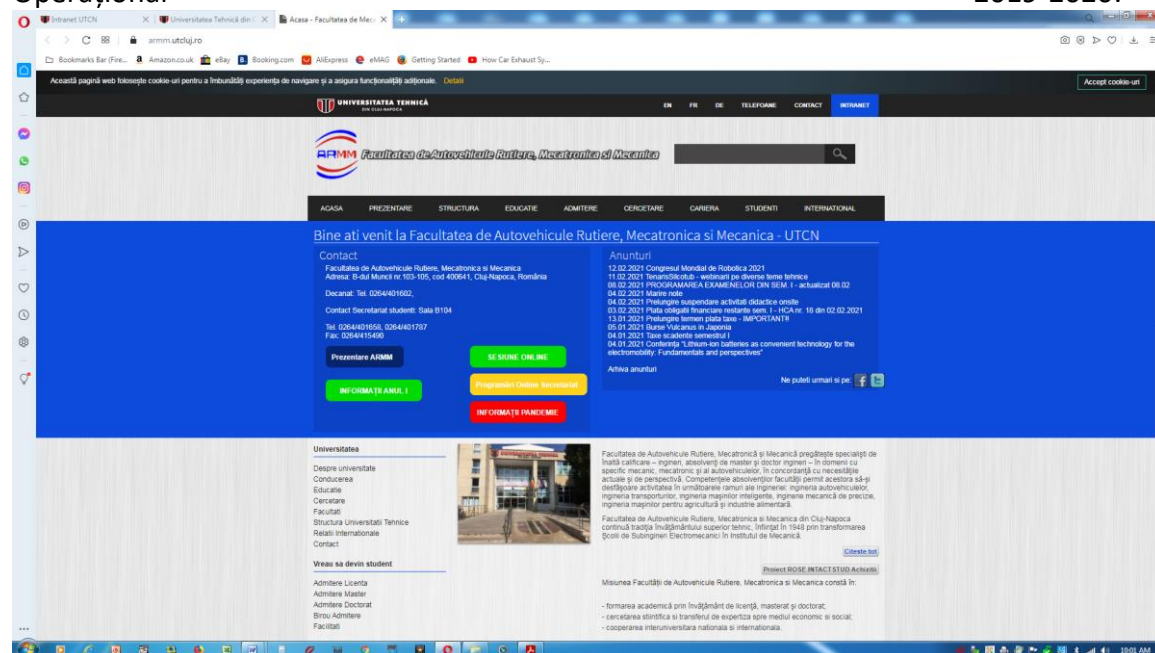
Operațional 2019-2018.

Intranet UTCN
Universitatea Tehnică din C
Acasa - Facultatea de Meca

armm.utcluj.ro

Bookmarks Bar (Fire... Amazon.co.uk eBay Booking.com AliExpress eMAG Getting Started How Car Exhaust Sy...

Această pagină web folosește cookie-uri pentru a îmbunătăți experiența de navigare și a asigura funcționalități adiționale. Detalii
Accept cookie-uri

UNIVERSITATEA TEHNICĂ DIN CLUJ-NAPOCA
EN FR DE TELEFOANE CONTACT INTRANET

ARMM Facultatea de Autovehicule Rutiere, Mecatronica si Mecanica

ACASA PREZENTARE STRUCTURA EDUCATIE ADMITERE CERCETARE CARIERA STUDENTI INTERNATIONAL

Bine ati venit la Facultatea de Autovehicule Rutiere, Mecatronica si Mecanica - UTCN

Contact
Facultatea de Autovehicule Rutiere, Mecatronica si Mecanica
Adresa: B-dul Muncii nr.103-105, cod 400641, Cluj-Napoca, România

Decanat: Tel. 0264/401602,

Contact Secretariat studenti: Sala B104

Tel. 0264/401658, 0264/401787
Fax: 0264/415490

Prezentare ARMM
SESIUNE ONLINE
INFORMAȚII ANUL I
Programări Online Secretariat
INFORMAȚII PANDEMIE

Anunturi
12.02.2021 Congresul Mondial de Robotica 2021
11.02.2021 Tenaris Silcotub - webinarii pe diverse teme tehnice
08.02.2021 PROGRAMAREA EXAMENELOR DIN SEM. I - actualizat 08.02
04.02.2021 Marire note
04.02.2021 Prelungire suspendare activitati didactice onsite
03.02.2021 Plata obligatii financiare restante sem. I - HCA nr. 16 din 02.02.2021
13.01.2021 Prelungire termen plata taxe - IMPORTANT!!!
05.01.2021 Burse Vulcanus in Japonia
04.01.2021 Taxe scadente semestrul I
04.01.2021 Conferinta "Lithium-ion batteries as convenient technology for the electromobility: Fundamentals and perspectives"

Arhiva anunturi

Ne puteti urmari si pe:

Universitatea
Despre universitate
Conducerea
Educatie
Cercetare
Facultati
Structura Universitatii Tehnice
Relatii Internationale
Contact

Vreau sa devin student
Admitere Licenta
Admitere Master
Admitere Doctorat
Birou Admitere
Facilitati

Facultatea de Autovehicule Rutiere, Mecatronică și Mecanică pregătește specialiști de înaltă calificare – ingineri, absolvenți de master și doctor ingineri – în domenii cu specific mecanic, mecatronic și al autovehiculelor, în concordanță cu necesitățile actuale și de perspectivă. Competențele absolvenților facultății permit acestora să-și desfășoare activitatea în următoarele ramuri ale ingineriei: ingineria autovehiculelor, ingineria transporturilor, ingineria mașinilor inteligente, ingineria mecanică de precizie, ingineria mașinilor pentru agricultură și industrie alimentară.

Facultatea de Autovehicule Rutiere, Mecatronica si Mecanica din Cluj-Napoca continuă tradiția învățământului superior tehnic, înființat în 1948 prin transformarea Școlii de Subingineri Electromecanici în Institutul de Mecanică.

Citeste tot

Proiect ROSE INTACT STUD Achizitii

Misiunea Facultății de Autovehicule Rutiere, Mecatronica si Mecanica constă în:

- formarea academică prin învățământ de licență, masterat și doctorat;
- cercetarea stiintifica si transferul de expertiza spre mediul economic si social;
- cooperarea interuniversitara nationala si internationala.

10:01 AM